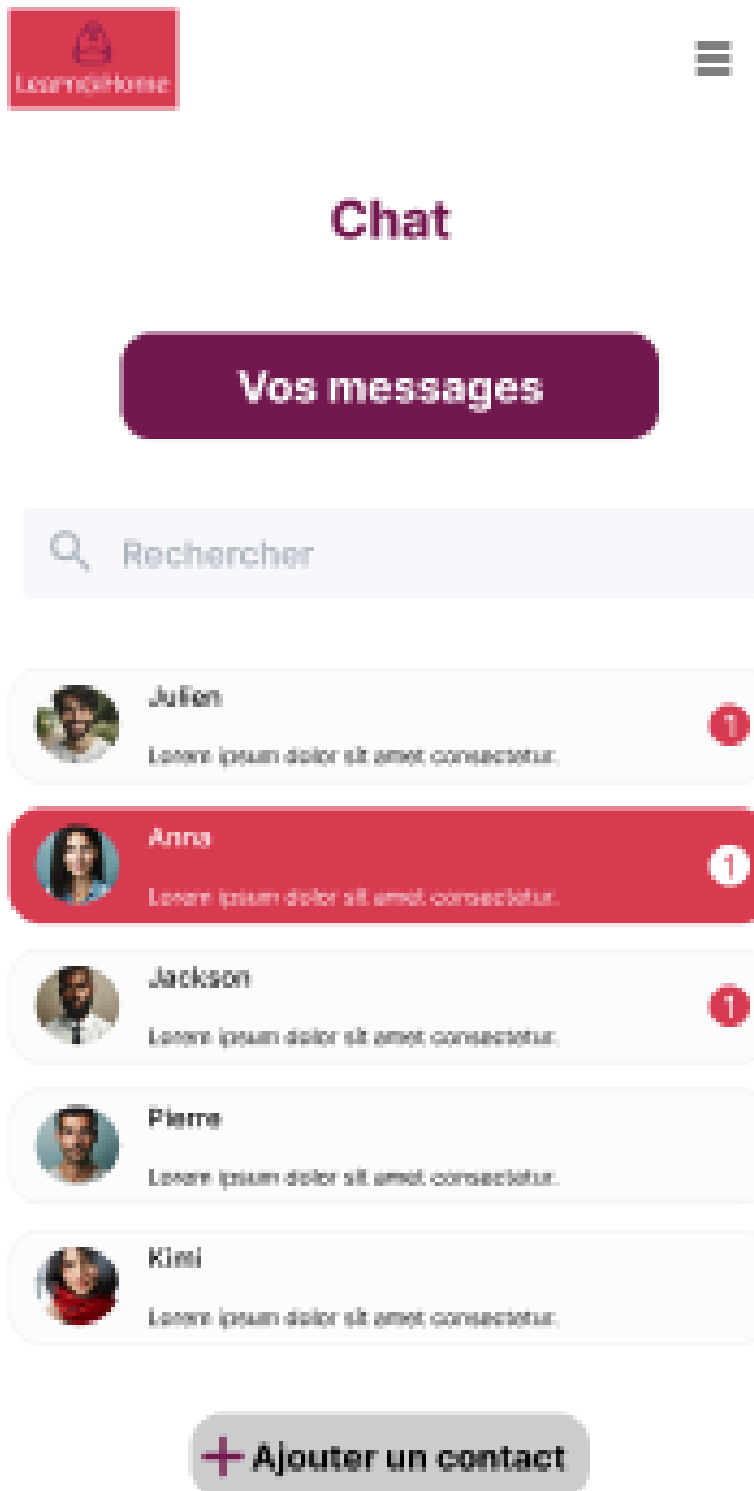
LearningHome

Chat

Vos messages

Rechercher

Julien
Lorem ipsum dolor sit amet consectetur.
1

Anna
Lorem ipsum dolor sit amet consectetur.
1

Jackson
Lorem ipsum dolor sit amet consectetur.
1

Pierre
Lorem ipsum dolor sit amet consectetur.

Kimi
Lorem ipsum dolor sit amet consectetur.

+ Ajouter un contact